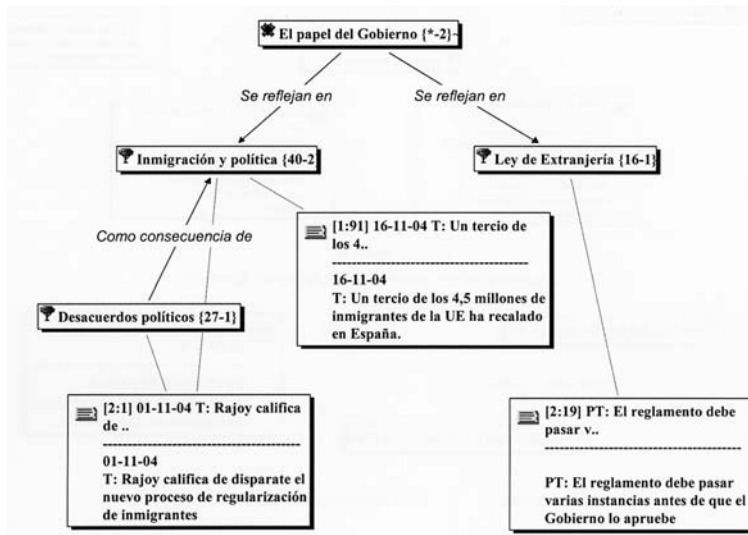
El papel del Gobierno {*-2}

Se reflejan en

Se reflejan en

Inmigración y política {40-2

Ley de Extranjería {16-1}

Como consecuencia de

[1:91] 16-11-04 T: Un tercio de los 4..
--------------------------------------------
16-11-04
T: Un tercio de los 4,5 millones de inmigrantes de la UE ha recalado en España.

Desacuerdos políticos {27-1}

[2:1] 01-11-04 T: Rajoy califica de ..
--------------------------------------------
01-11-04
T: Rajoy califica de disparate el nuevo proceso de regularización de inmigrantes

[2:19] PT: El reglamento debe pasar v..
--------------------------------------------
PT: El reglamento debe pasar varias instancias antes de que el Gobierno lo apruebe